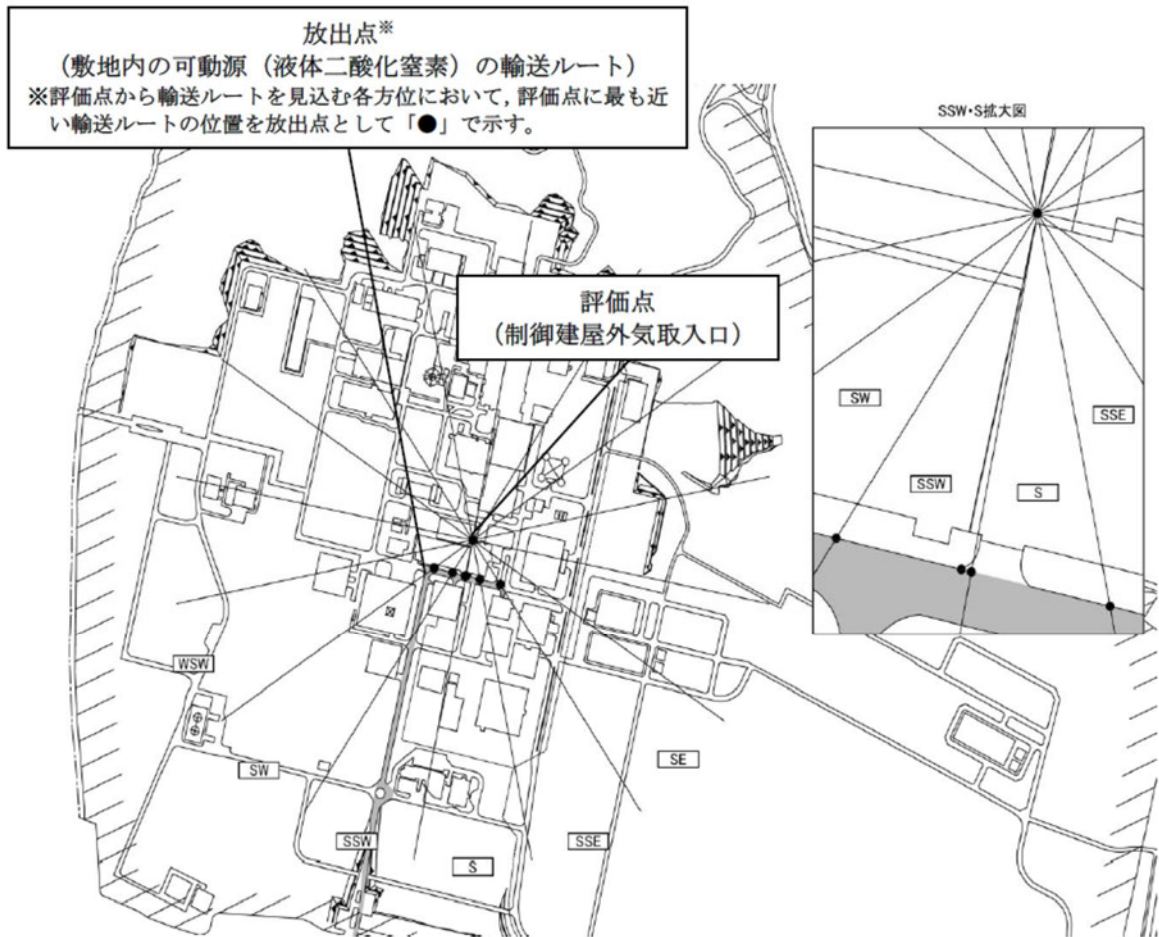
放出点※
（敷地内の可動源（液体二酸化窒素）の輸送ルート）
※評価点から輸送ルートを見込む各方位において，評価点に最も近い輸送ルートの位置を放出点として「●」で示す。

SSW・S拡大図

評価点
（制御建屋外気取入口）

SW

SSE

SSW

S

WSW

SW

SE

SSW

SSE

S